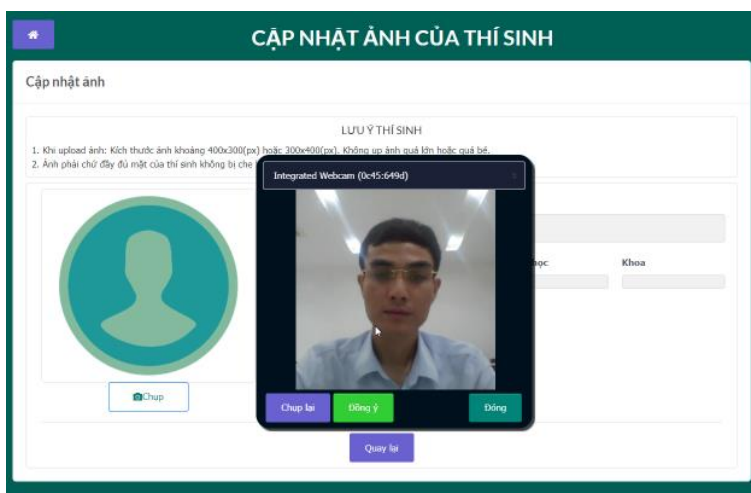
CẬP NHẬT ẢNH CỦA THÍ SINH

Cập nhật ảnh

LƯU Ý THÍ SINH

1. Khi upload ảnh: Kích thước ảnh khoảng 400x300(px) hoặc 300x400(px). Không up ảnh quá lớn hoặc quá bé.
2. Ảnh phải chứ đầy đủ mặt của thí sinh không bị che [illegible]

Integrated Webcam (0c45:649d)

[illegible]ọc

Khoa

Chụp

Chụp lại

Đồng ý

Đóng

Quay lại